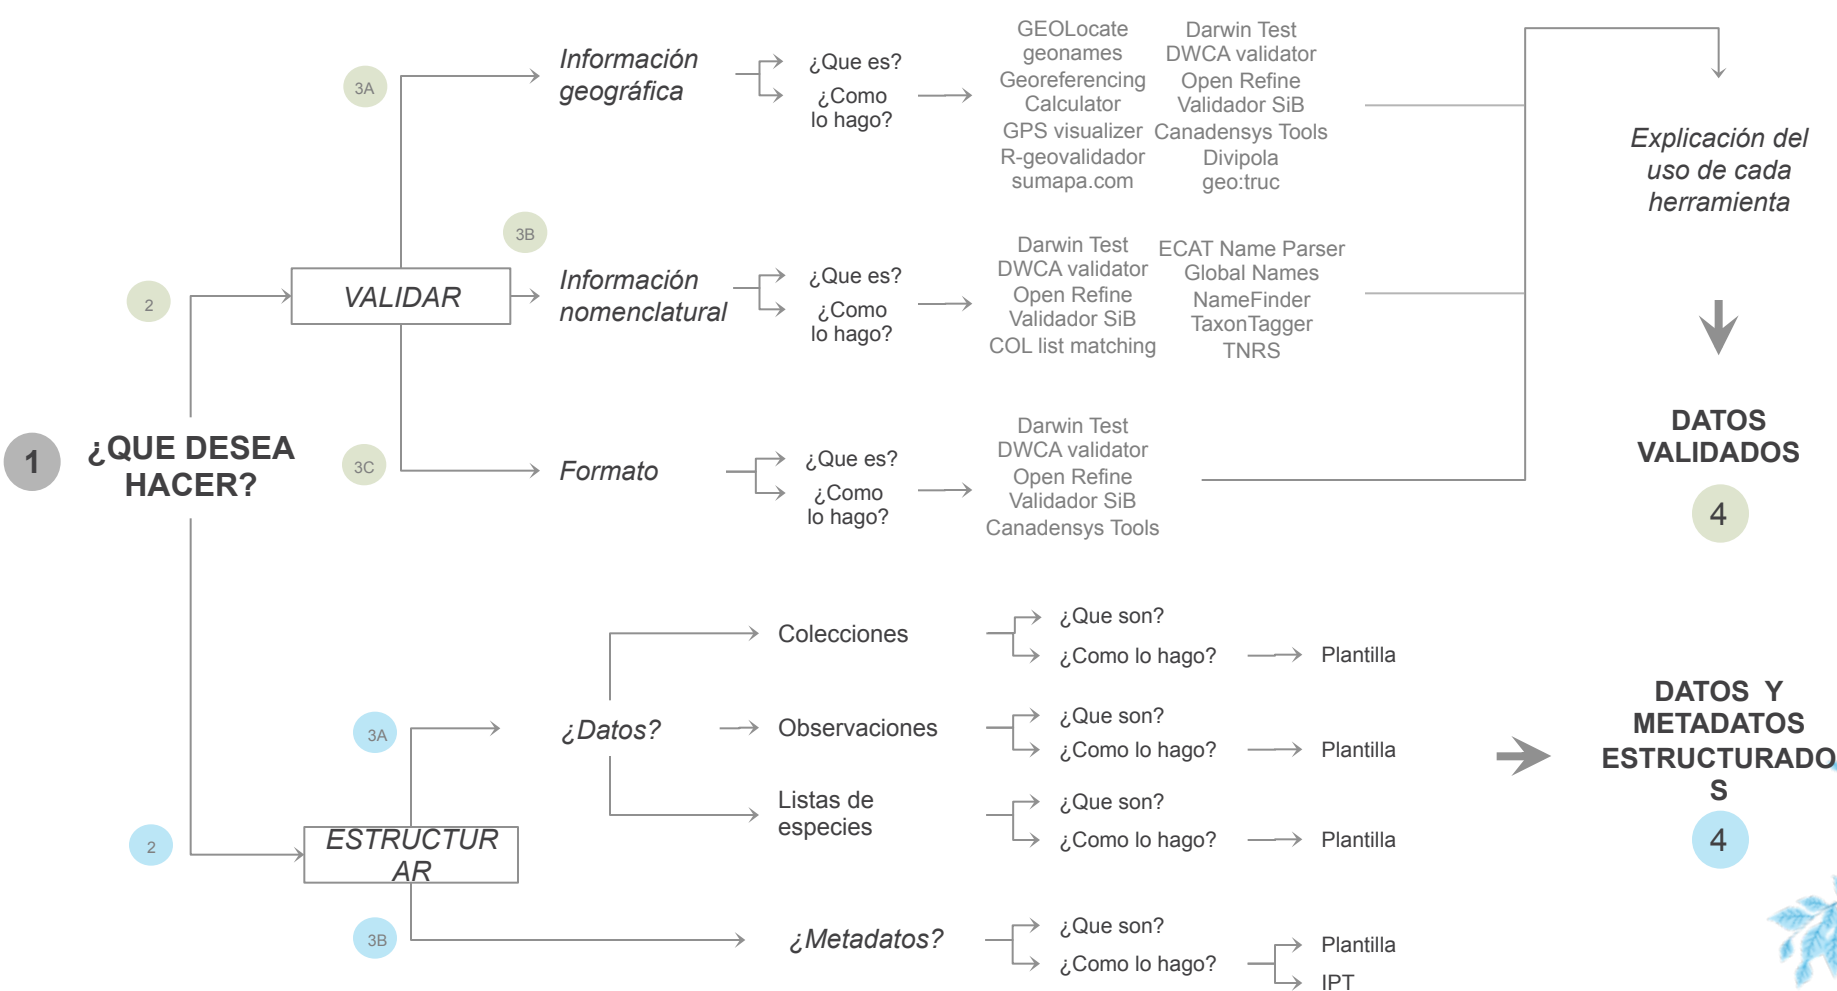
1 ¿QUE DESEA HACER?

2 VALIDAR

3A Información geográfica
¿Que es?
¿Como lo hago?
GEOLocate
geonames
Georeferencing Calculator
GPS visualizer
R-geovalidador
sumapa.com
Darwin Test
DWCA validator
Open Refine
Validador SiB
Canadensys Tools
Divipola
geo:truc

3B Información nomenclatural
¿Que es?
¿Como lo hago?
Darwin Test
DWCA validator
Open Refine
Validador SiB
COL list matching
ECAT Name Parser
Global Names
NameFinder
TaxonTagger
TNRS

3C Formato
¿Que es?
¿Como lo hago?
Darwin Test
DWCA validator
Open Refine
Validador SiB
Canadensys Tools

Explicación del uso de cada herramienta

DATOS VALIDADOS
4

2 ESTRUCTURAR

3A ¿Datos?
Colecciones
¿Que son?
¿Como lo hago?
Plantilla
Observaciones
¿Que son?
¿Como lo hago?
Plantilla
Listas de especies
¿Que son?
¿Como lo hago?
Plantilla

3B ¿Metadatos?
¿Que son?
¿Como lo hago?
Plantilla
IPT

DATOS Y METADATOS ESTRUCTURADOS
4